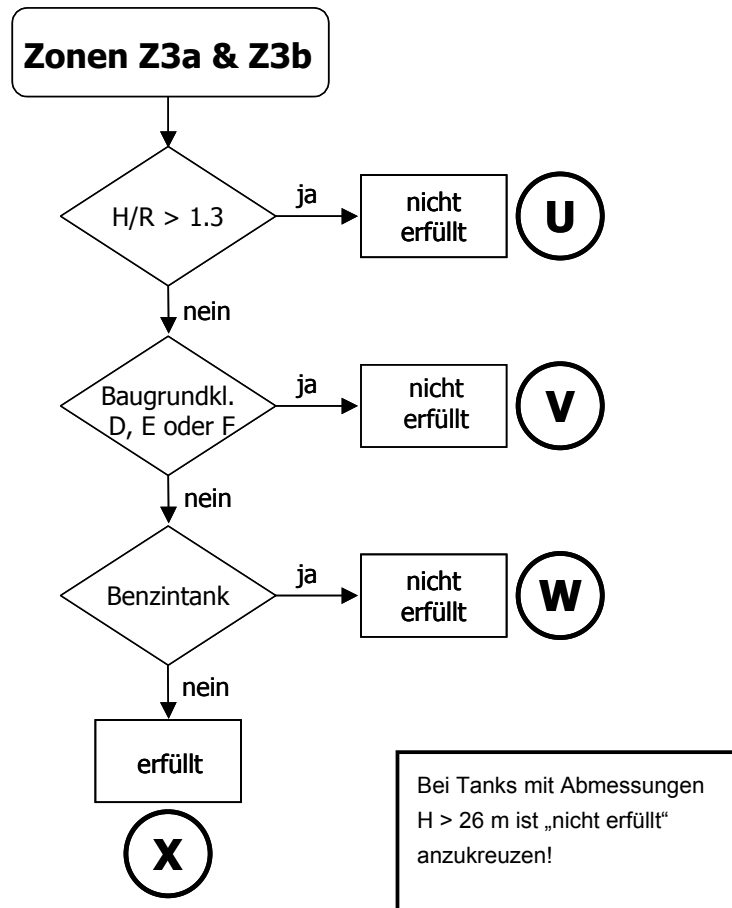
Zonen Z3a & Z3b

H/R > 1.3

ja

nicht erfüllt

U

nein

Baugrundkl. D, E oder F

ja

nicht erfüllt

V

nein

Benzintank

ja

nicht erfüllt

W

nein

erfüllt

X

Bei Tanks mit Abmessungen H > 26 m ist „nicht erfüllt“ anzukreuzen!